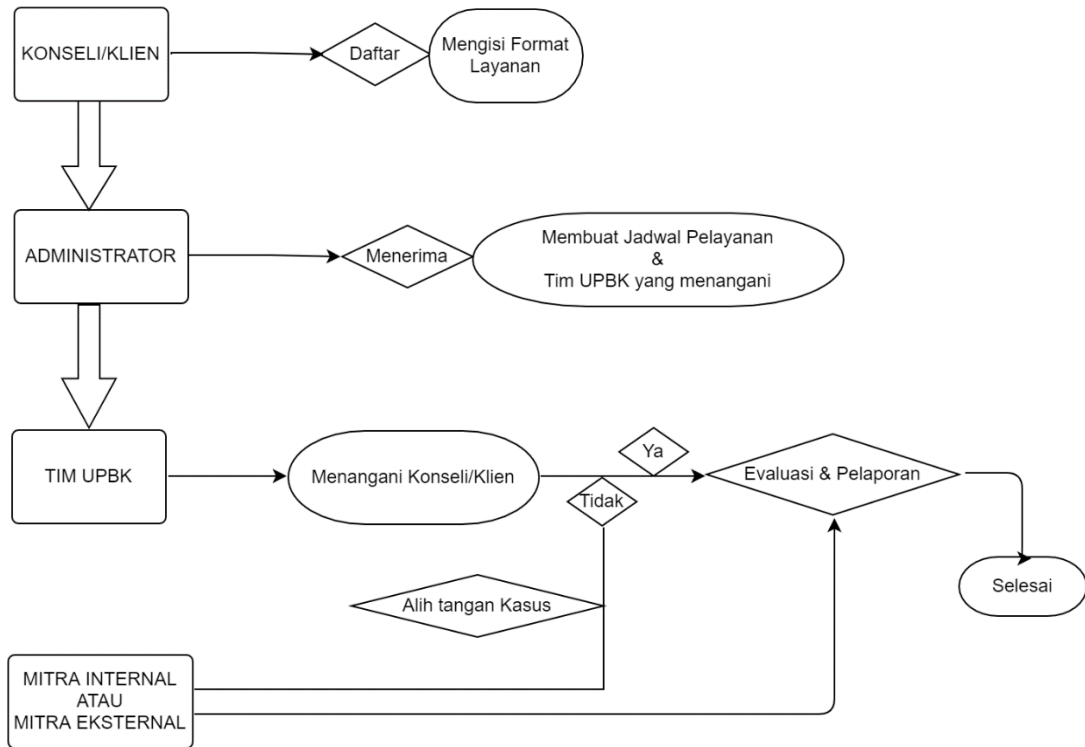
KONSELI/KLIEN

Daftar

Mengisi Format Layanan

ADMINISTRATOR

Menerima

Membuat Jadwal Pelayanan & Tim UPBK yang menangani

TIM UPBK

Menangani Konseli/Klien

Ya

Tidak

Evaluasi & Pelaporan

Alih tangan Kasus

Selesai

MITRA INTERNAL ATAU MITRA EKSTERNAL